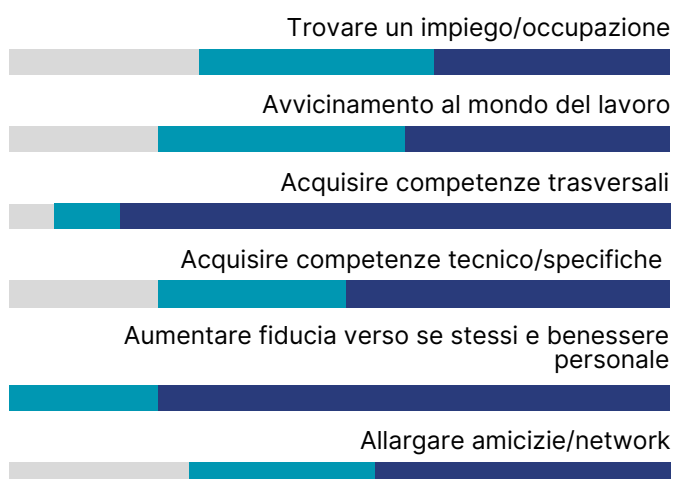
Trovare un impiego/occupazione

Avvicinamento al mondo del lavoro

Acquisire competenze trasversali

Acquisire competenze tecnico/specifiche

Aumentare fiducia verso se stessi e benessere personale

Allargare amicizie/network